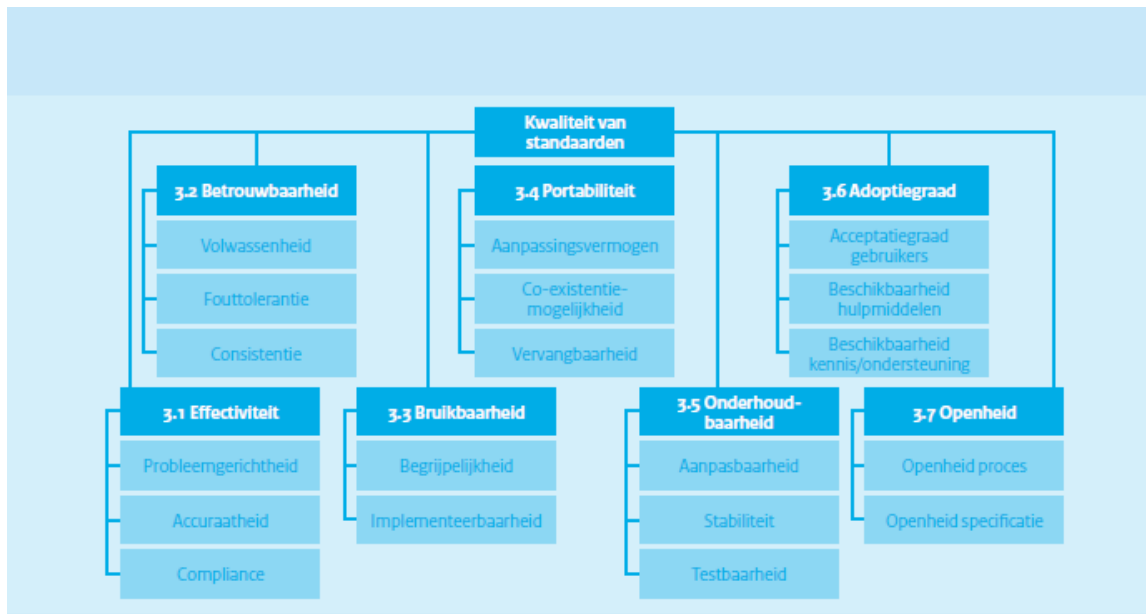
Kwaliteit van standaarden

3.2 Betrouwbaarheid

Volwassenheid

Fouttolerantie

Consistentie

3.4 Portabiliteit

Aanpassingsvermogen

Co-existentie-mogelijkheid

Vervangbaarheid

3.6 Adoptiegraad

Acceptatiegraad gebruikers

Beschikbaarheid hulpmiddelen

Beschikbaarheid kennis/ondersteuning

3.1 Effectiviteit

Probleemgerichtheid

Accuraatheid

Compliance

3.3 Bruikbaarheid

Begrijpelijkheid

Implementeerbaarheid

3.5 Onderhoud-baarheid

Aanpasbaarheid

Stabiliteit

Testbaarheid

3.7 Openheid

Openheid proces

Openheid specificatie